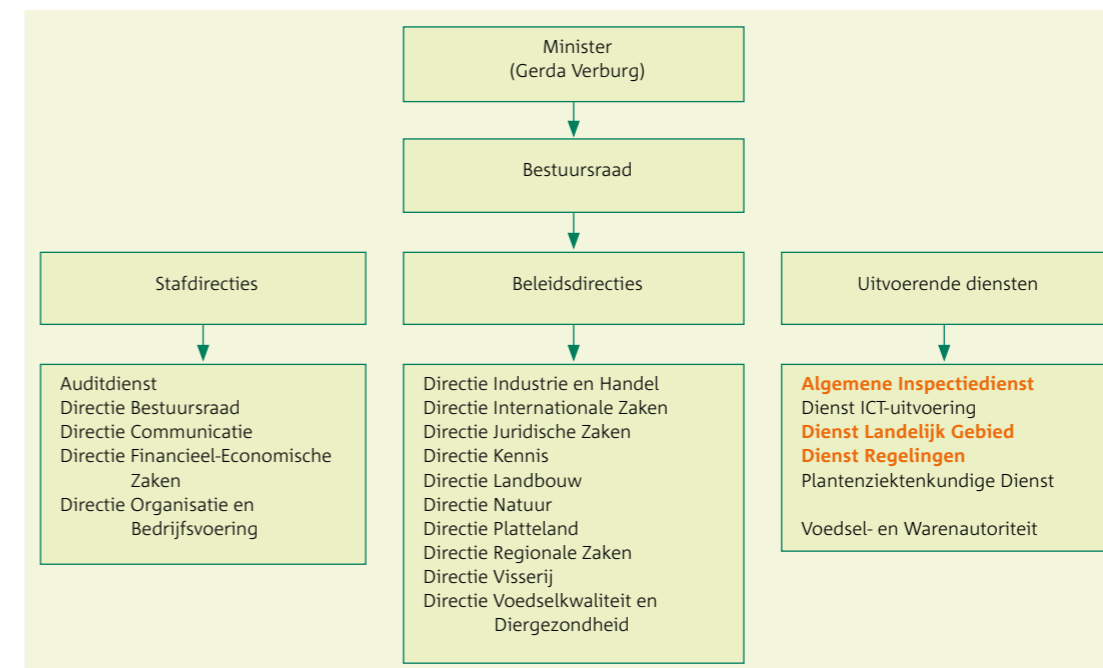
Minister
(Gerda Verburg)

Bestuursraad

Stafdirecties

Beleidsdirecties

Uitvoerende diensten

Auditdienst
Directie Bestuursraad
Directie Communicatie
Directie Financieel-Economische Zaken
Directie Organisatie en Bedrijfsvoering

Directie Industrie en Handel
Directie Internationale Zaken
Directie Juridische Zaken
Directie Kennis
Directie Landbouw
Directie Natuur
Directie Platteland
Directie Regionale Zaken
Directie Visserij
Directie Voedselkwaliteit en Diergezondheid

Algemene Inspectiedienst
Dienst ICT-uitvoering
Dienst Landelijk Gebied
Dienst Regelingen
Plantenziektenkundige Dienst

Voedsel- en Warenautoriteit